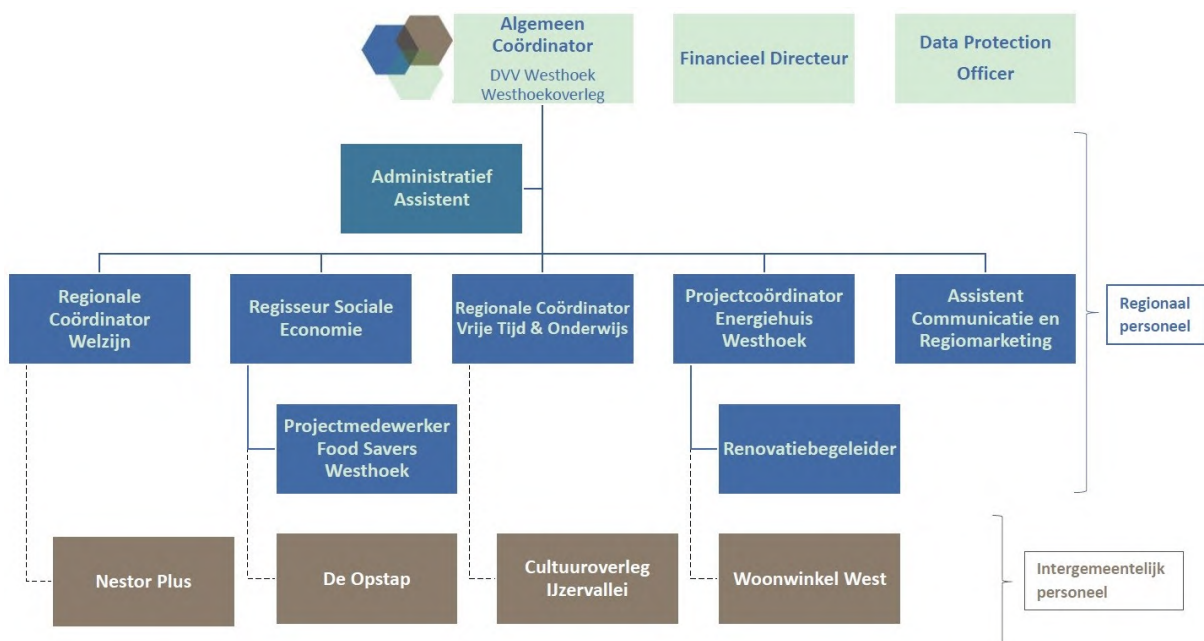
Algemeen Coördinator
DVV Westhoek Westhoekoverleg

Financieel Directeur

Data Protection Officer

Administratief Assistent

Regionale Coördinator Welzijn

Regisseur Sociale Economie

Regionale Coördinator Vrije Tijd & Onderwijs

Projectcoördinator Energiehuis Westhoek

Assistent Communicatie en Regiomarketing

Regionaal personeel

Projectmedewerker Food Savers Westhoek

Renovatiebegeleider

Nestor Plus

De Opstap

Cultuuroverleg IJzervallei

Woonwinkel West

Intergemeentelijk personeel